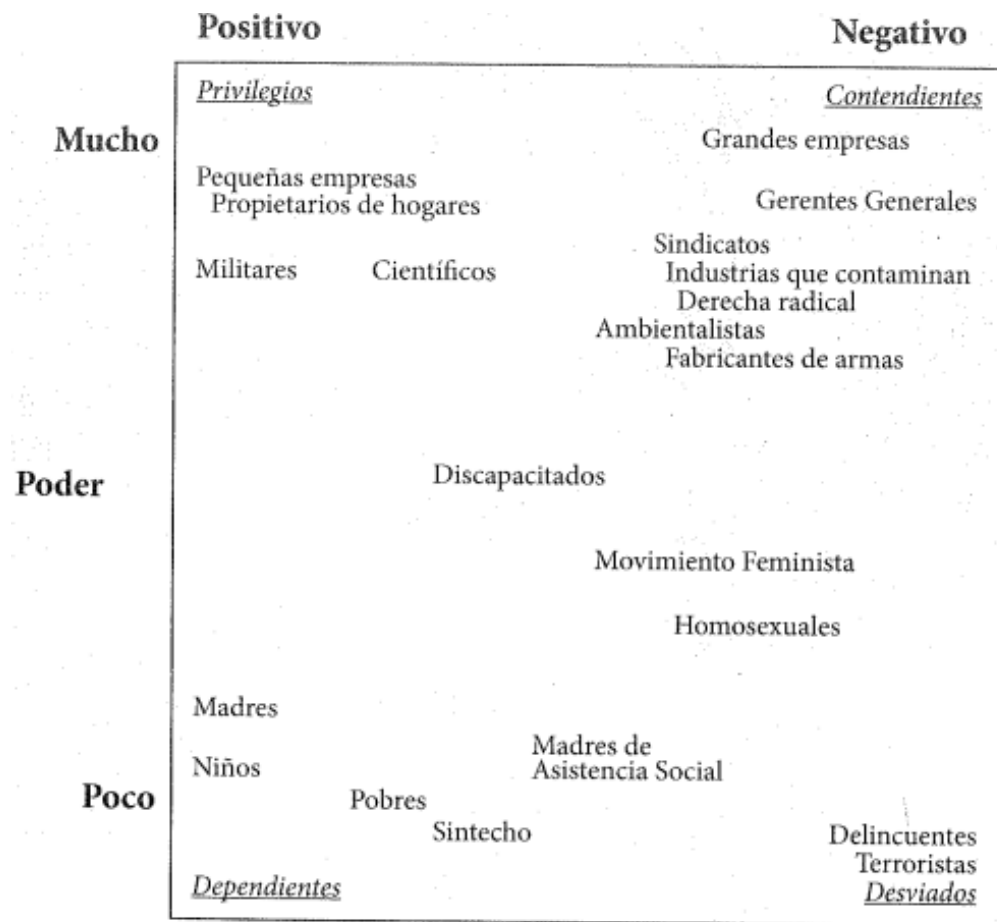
Positivo Negativo

Mucho

Poder

Poco

Privilegios

Contendientes

Grandes empresas

Pequeñas empresas
Propietarios de hogares

Gerentes Generales

Sindicatos

Militares Científicos

Industrias que contaminan
Derecha radical
Ambientalistas
Fabricantes de armas

Discapacitados

Movimiento Feminista

Homosexuales

Madres

Niños

Madres de Asistencia Social

Pobres

Sintecho

Delincuentes
Terroristas

Dependientes

Desviados